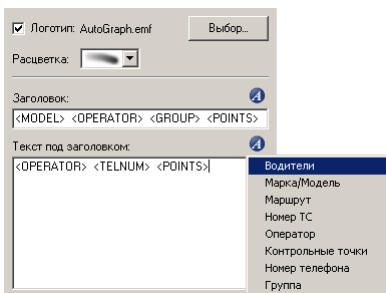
Логотип: AutoGraph.emf

Выбор...

Расцветка:

Заголовок:

<MODEL> <OPERATOR> <GROUP> <POINTS>

Текст под заголовком:

<OPERATOR> <TELNUM> <POINTS>

Водители
Марка/Модель
Маршрут
Номер ТС
Оператор
Контрольные точки
Номер телефона
Группа